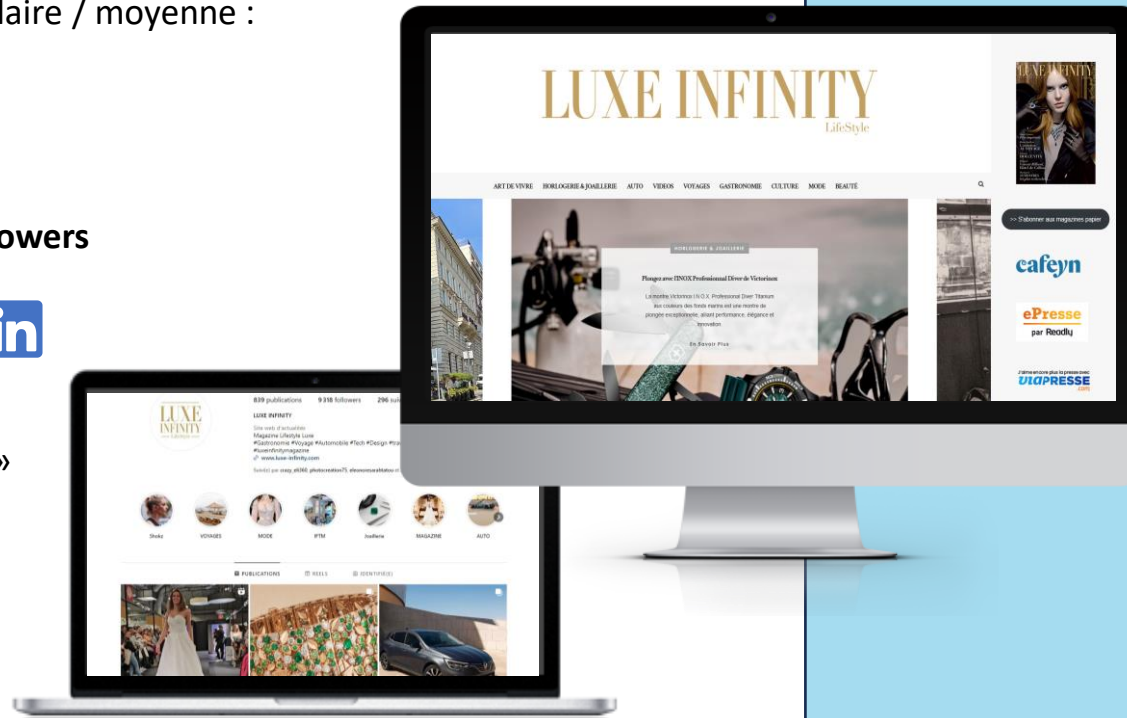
laire / moyenne :

owers

in

»

LUXE INFINITY
LifeStyle

ART DE VIVRE HORLOGERIE & JOAILLERIE AUTO VIDEOS VOYAGES GASTRONOMIE CULTURE MODE BEAUTÉ

HORLOGERIE & JOAILLERIE

Plongez avec l'INOX Professional Diver de Victorinox

La montre Victorinox I.N.O.X. Professional Diver Titanium aux couleurs des fonds marins est une montre de plongée exceptionnelle, alliant performance, élégance et innovation.

En Savoir Plus

>> S'abonner aux magazines papier

cafeyn

ePresse
par Readly

J'aime encore plus la presse avec
VIAPRESSE

LUXE INFINITY

839 publications 9 318 followers 296 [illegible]

LUXE INFINITY
Site web d'actualités
Magazine Lifestyle Luxe
#Gastronomie #Voyage #Automobile #Tech #Design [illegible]
#luxeinfinitymagazine
www.luxe-infinity.com

Shokz VOYAGES MODE IFTM Joaillerie MAGAZINE AUTO

PUBLICATIONS REELS IDENTIFIÉ(E)